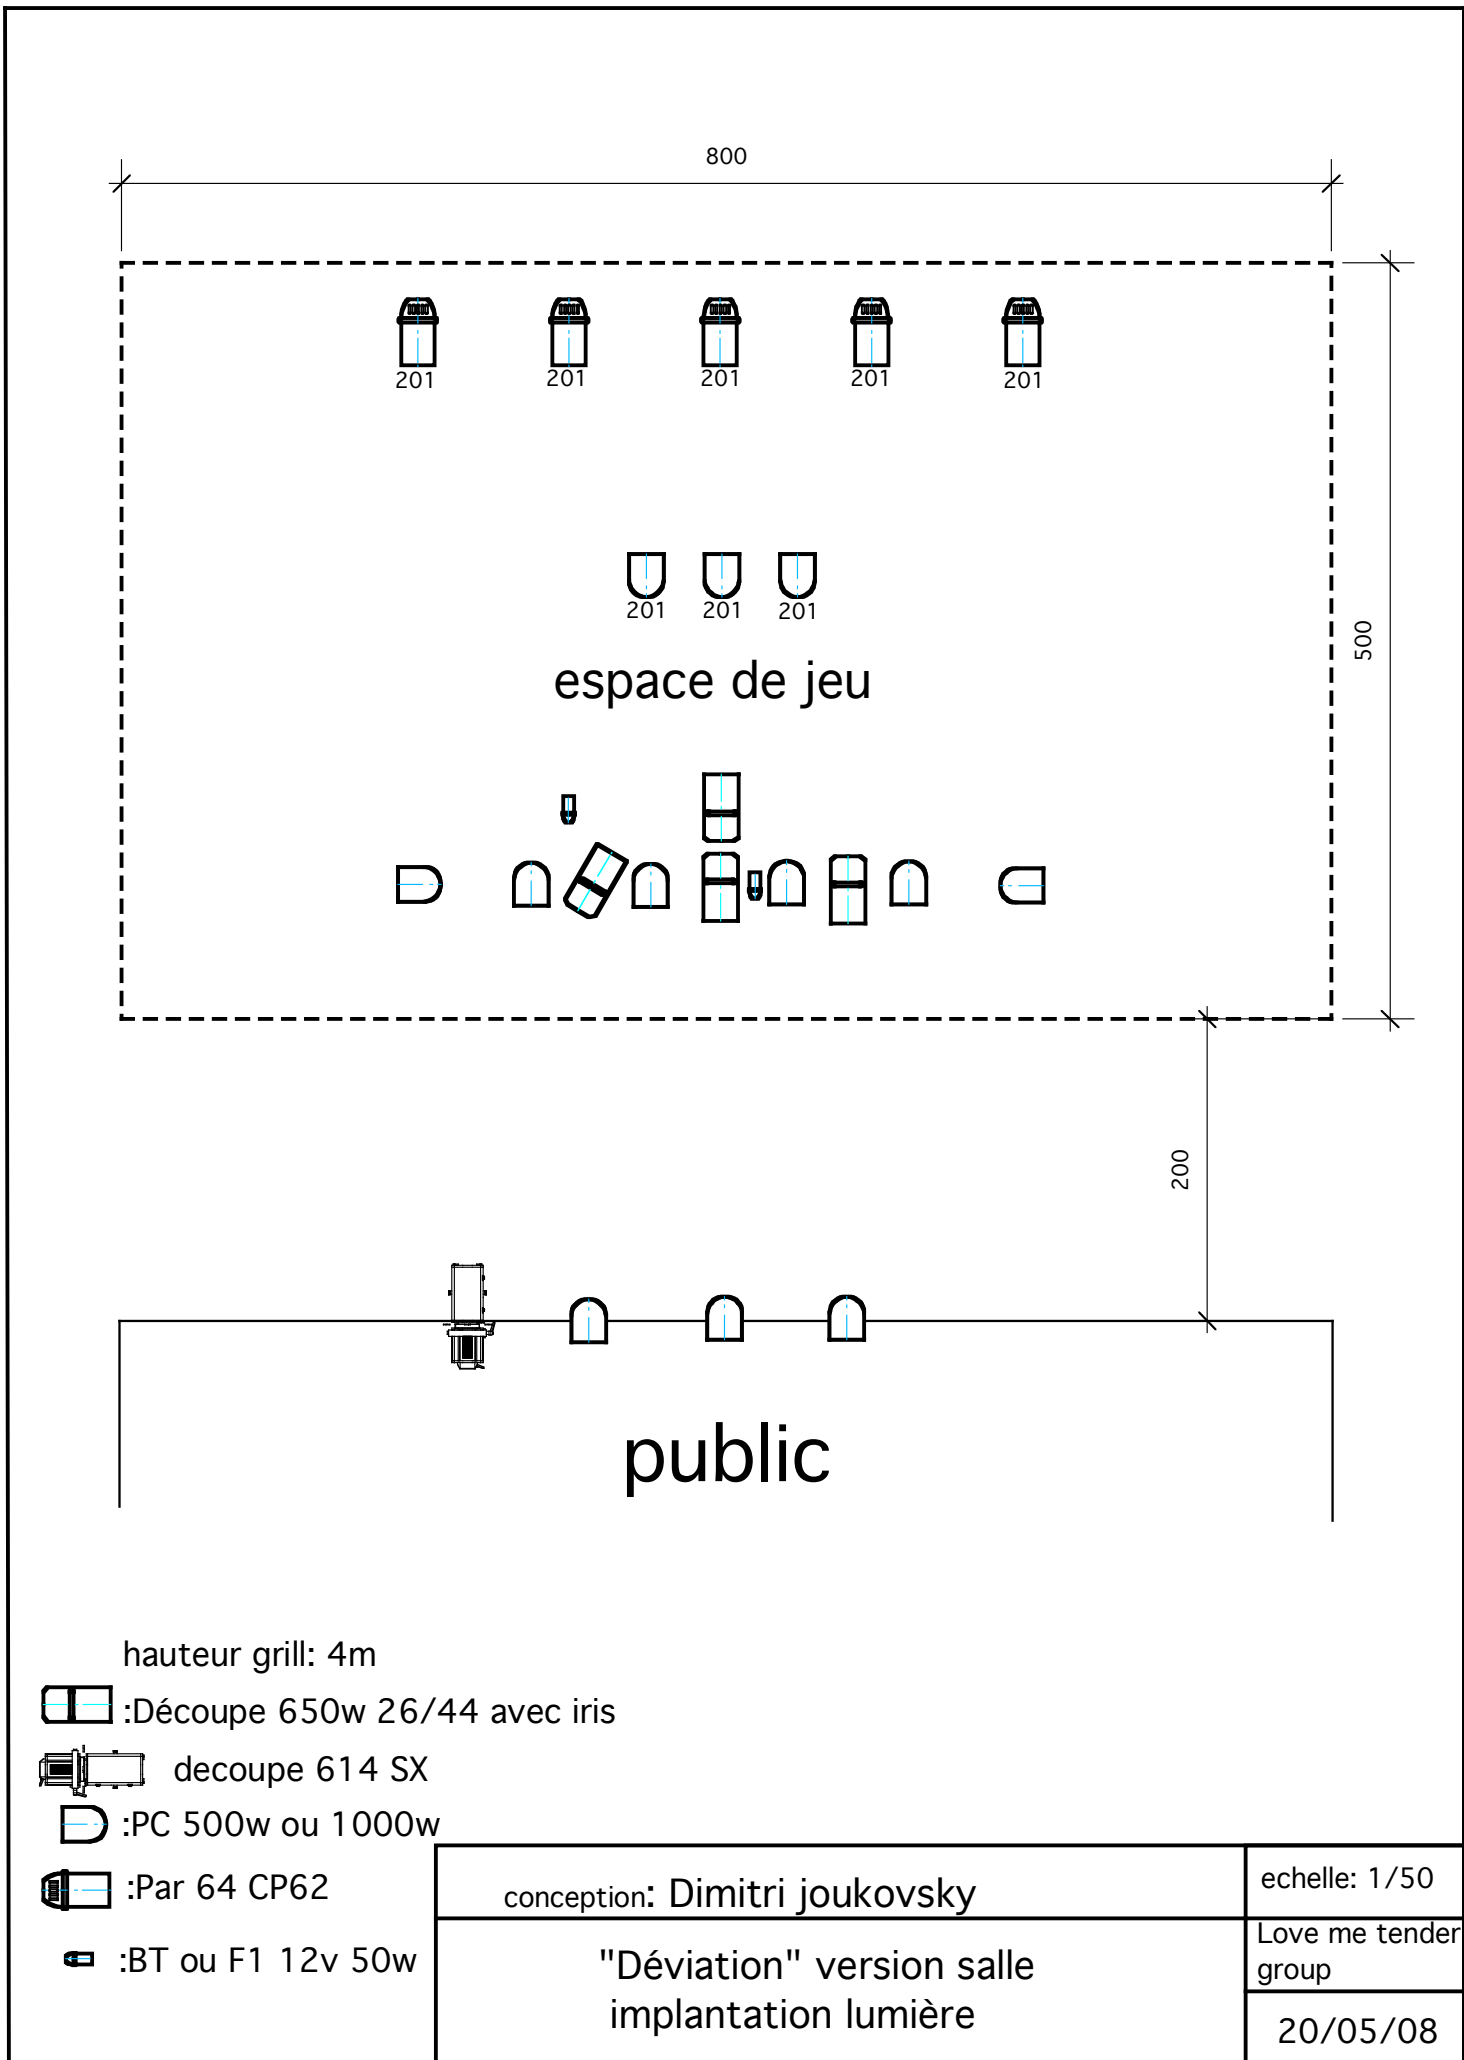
800

201 201 201 201 201

201 201 201

espace de jeu

500

200

public

hauteur grill: 4m

:Découpe 650w 26/44 avec iris

decoupe 614 SX

:PC 500w ou 1000w

:Par 64 CP62

:BT ou F1 12v 50w

conception: Dimitri joukovsky

echelle: 1/50

"Déviation" version salle
implantation lumière

Love me tender group

20/05/08